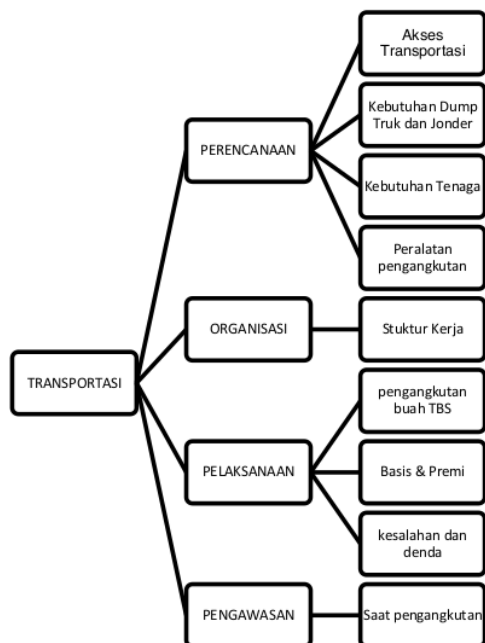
TRANSPORTASI

PERENCANAAN

Akses Transportasi

Kebutuhan Dump Truk dan Jonder

Kebutuhan Tenaga

Peralatan pengangkutan

ORGANISASI

Stuktur Kerja

PELAKSANAAN

pengangkutan buah TBS

Basis & Premi

kesalahan dan denda

PENGAWASAN

Saat pengangkutan